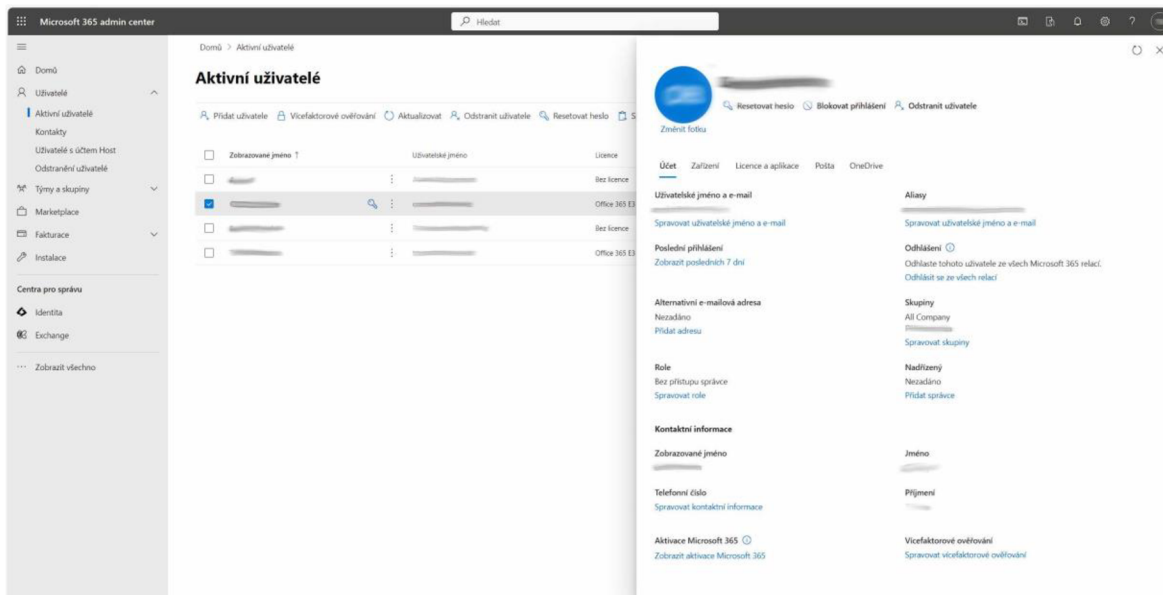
Microsoft 365 admin center

Hledat

Domů
Uživatelé
Aktivní uživatelé
Kontakty
Uživatelé s účtem Host
Odstranění uživatelé
Týmy a skupiny
Marketplace
Fakturace
Instalace

Centra pro správu
Identita
Exchange

Zobrazit všechno

Domů > Aktivní uživatelé

Aktivní uživatelé

Přidat uživatele   Vícefaktorové ověřování   Aktualizovat   Odstranit uživatele   Resetovat heslo   S

| Zobrazované jméno ↑ | Uživatelské jméno | Licence |
|---|---|---|
| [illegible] | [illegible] | Bez licence |
| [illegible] | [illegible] | Office 365 E3 |
| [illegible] | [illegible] | Bez licence |
| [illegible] | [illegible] | Office 365 E3 |

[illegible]

Resetovat heslo   Blokovat přihlášení   Odstranit uživatele

Změnit fotku

Účet   Zařízení   Licence a aplikace   Pošta   OneDrive

Uživatelské jméno a e-mail
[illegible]
Spravovat uživatelské jméno a e-mail

Aliasy
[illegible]
Spravovat uživatelské jméno a e-mail

Poslední přihlášení
Zobrazit posledních 7 dní

Odhlášení
Odhlaste tohoto uživatele ze všech Microsoft 365 relací.
Odhlásit se ze všech relací

Alternativní e-mailová adresa
Nezadáno
Přidat adresu

Skupiny
All Company
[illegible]
Spravovat skupiny

Role
Bez přístupu správce
Spravovat role

Nadřízený
Nezadáno
Přidat správce

Kontaktní informace

Zobrazované jméno
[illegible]

Jméno
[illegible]

Telefonní číslo
Spravovat kontaktní informace

Příjmení
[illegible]

Aktivace Microsoft 365
Zobrazit aktivace Microsoft 365

Vícefaktorové ověřování
Spravovat vícefaktorové ověřování